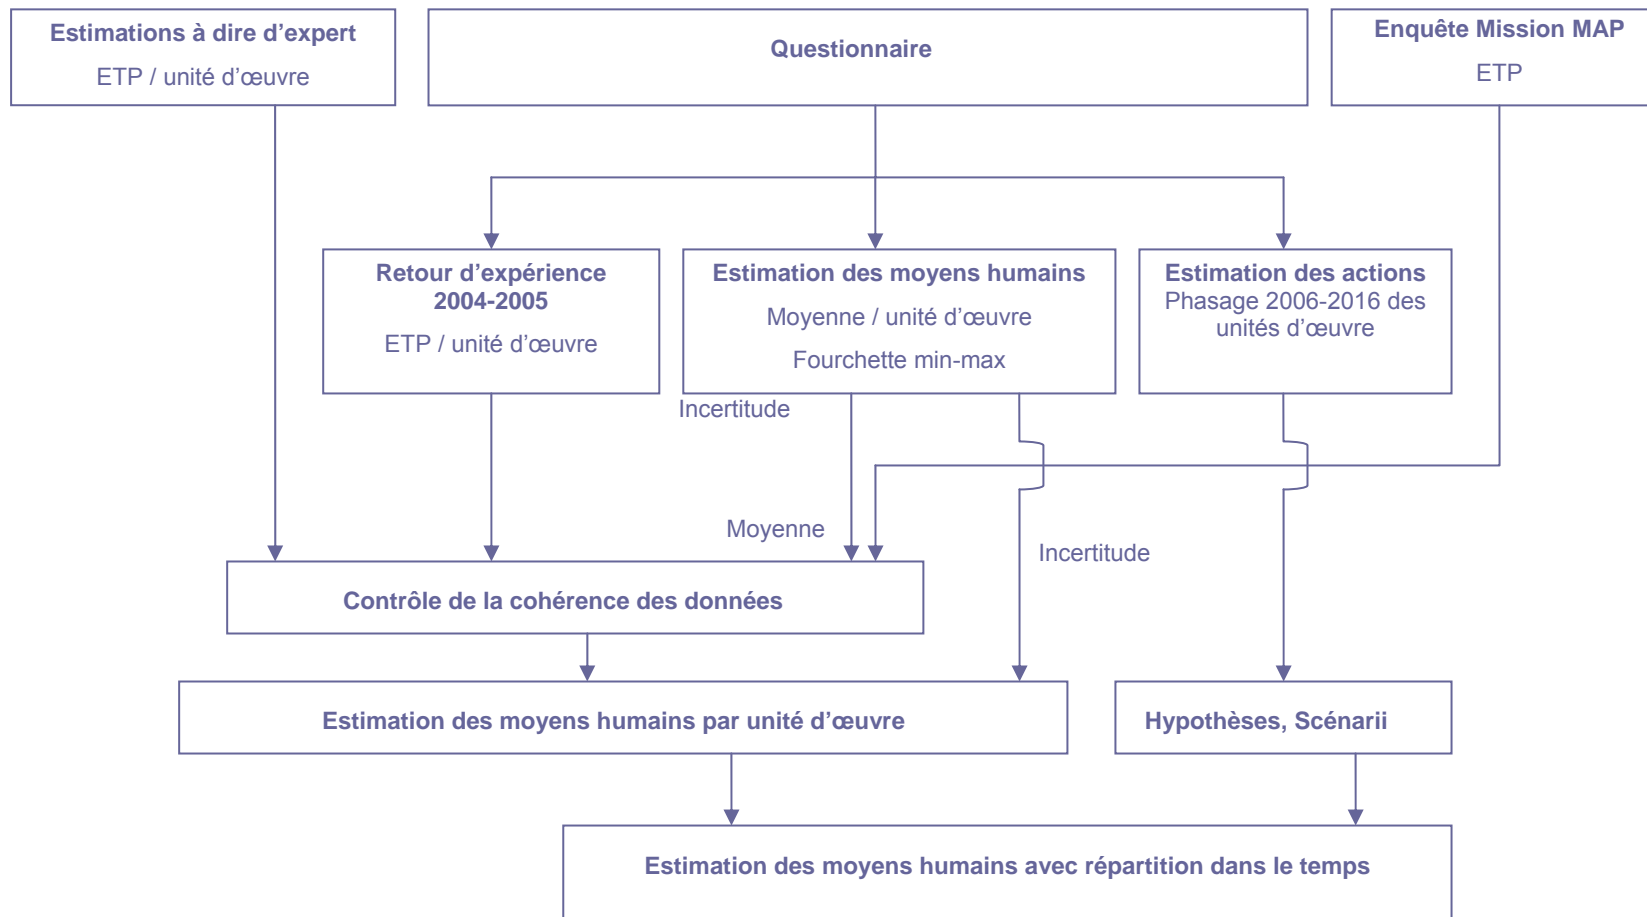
Estimations à dire d'expert
ETP / unité d'œuvre

Questionnaire

Enquête Mission MAP
ETP

Retour d'expérience 2004-2005
ETP / unité d'œuvre

Estimation des moyens humains
Moyenne / unité d'œuvre
Fourchette min-max

Estimation des actions
Phasage 2006-2016 des unités d'œuvre

Incertitude

Moyenne

Incertitude

Contrôle de la cohérence des données

Estimation des moyens humains par unité d'œuvre

Hypothèses, Scénarii

Estimation des moyens humains avec répartition dans le temps